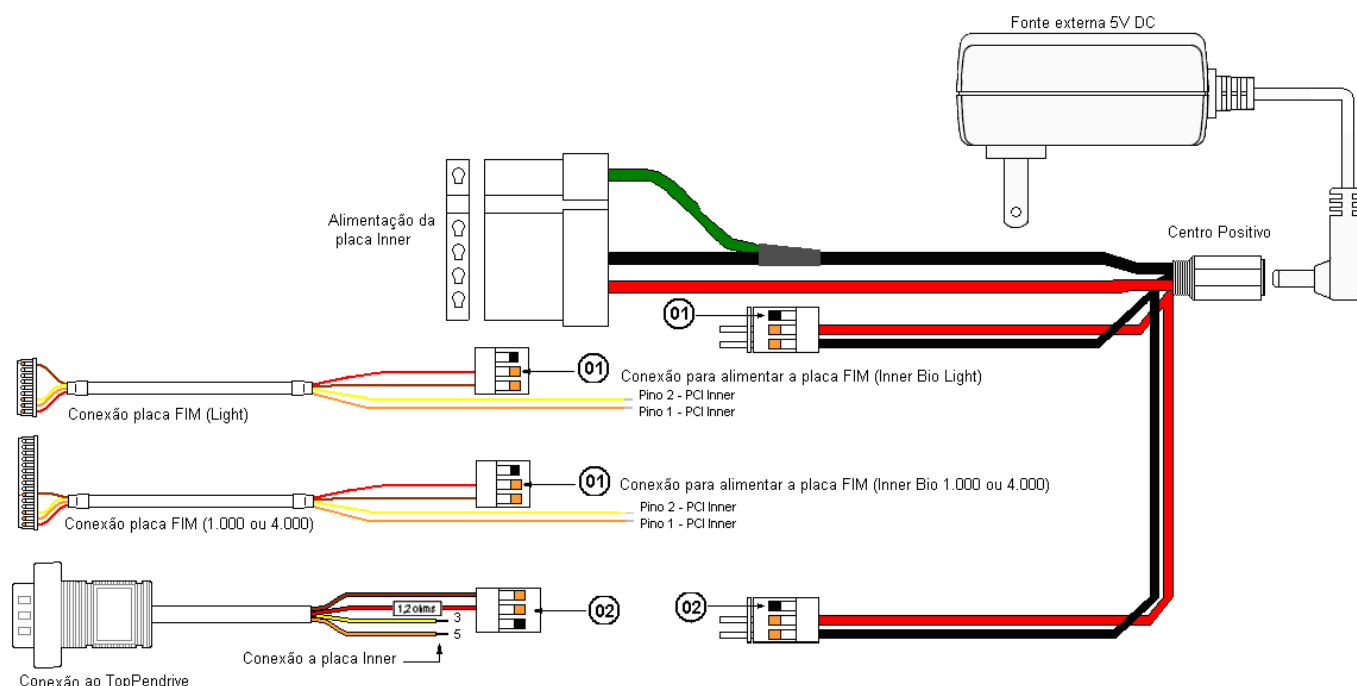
Fonte externa 5V DC

Alimentação da placa Inner

Centro Positivo

01

01

Conexão para alimentar a placa FIM (Inner Bio Light)

Pino 2 - PCI Inner

Pino 1 - PCI Inner

Conexão placa FIM (Light)

01

Conexão para alimentar a placa FIM (Inner Bio 1.000 ou 4.000)

Pino 2 - PCI Inner

Pino 1 - PCI Inner

Conexão placa FIM (1.000 ou 4.000)

1,2 ohms

3

5

02

02

Conexão a placa Inner

Conexão ao TopPendrive